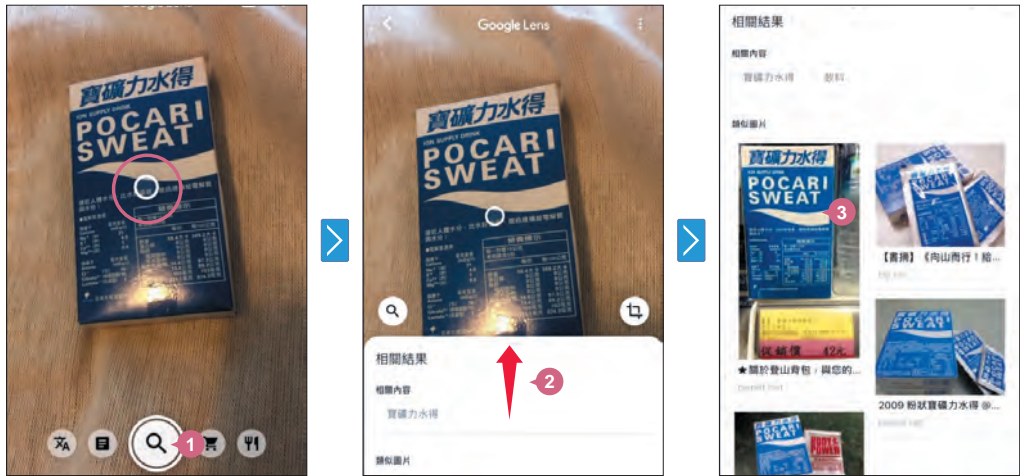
寶礦力水得
ION SUPPLY DRINK
POCARI SWEAT

1

Google Lens

寶礦力水得
POCARI SWEAT

相關結果
相關內容
寶礦力水得

2

類似圖片

相關結果
相關內容
寶礦力水得 飲料

類似圖片

寶礦力水得
POCARI SWEAT

3

★關於登山背包；與您的...

【書摘】《向山而行！給...

2009 粉狀寶礦力水得 @...